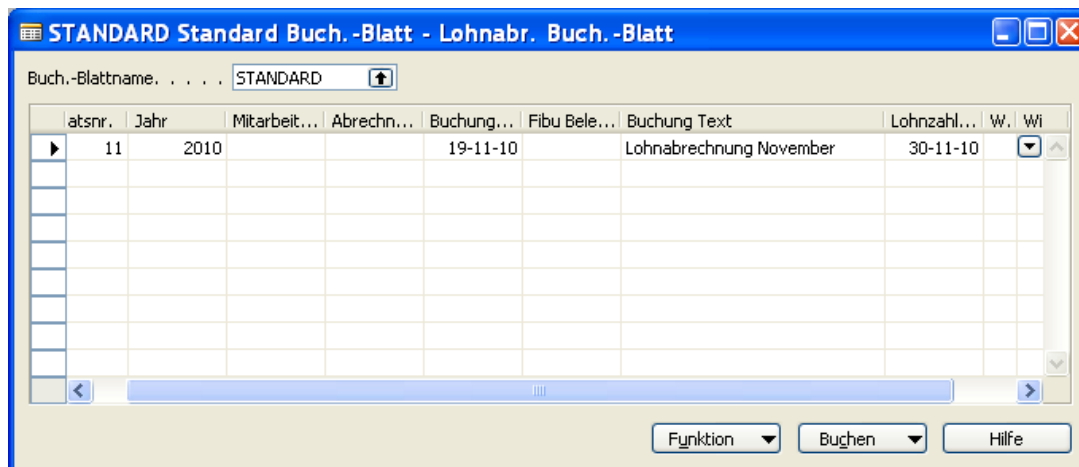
STANDARD Standard Buch.-Blatt - Lohnabr. Buch.-Blatt

Buch.-Blattname. . . . . STANDARD

| atsnr. | Jahr | Mitarbeit... | Abrechn... | Buchung... | Fibu Bele... | Buchung Text | Lohnzahl... | W.. | Wi |
|---|---|---|---|---|---|---|---|---|---|
| 11 | 2010 | | | 19-11-10 | | Lohnabrechnung November | 30-11-10 | | |

Funktion  Buchen  Hilfe